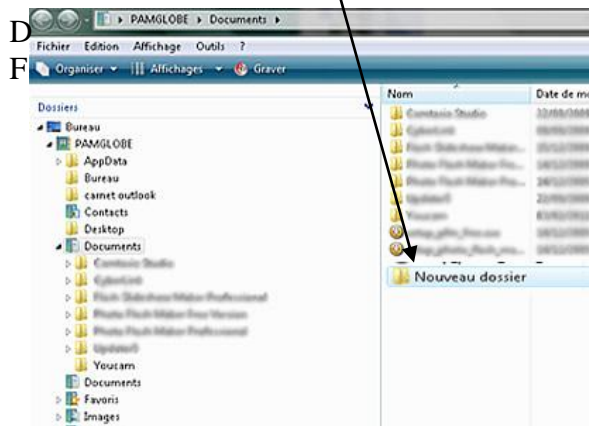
D
F

PAMGLOBE ▸ Documents ▸

Fichier Edition Affichage Outils ?

Organiser ▾ Affichages ▾ Graver

Dossiers

Bureau
PAMGLOBE
AppData
Bureau
carnet outlook
Contacts
Desktop
Documents
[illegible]
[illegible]
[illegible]
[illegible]
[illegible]
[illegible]
Youcam
Documents
Favoris
Images

Nom
Date de m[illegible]
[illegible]
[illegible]
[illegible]
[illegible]
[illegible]
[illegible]
Youcam
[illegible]
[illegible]
Nouveau dossier